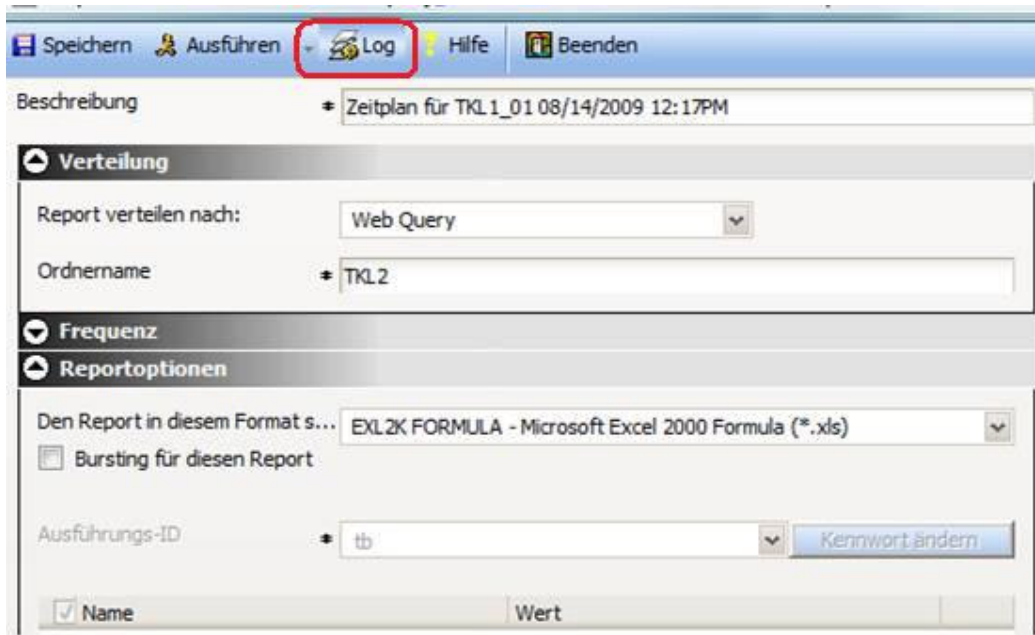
Speichern Ausführen Log Hilfe Beenden

Beschreibung * Zeitplan für TKL1_01 08/14/2009 12:17PM

Verteilung

Report verteilen nach: Web Query

Ordnername * TKL2

Frequenz

Reportoptionen

Den Report in diesem Format s... EXL2K FORMULA - Microsoft Excel 2000 Formula (*.xls)

Bursting für diesen Report

Ausführungs-ID * tb Kennwort ändern

| Name | Wert |
|---|---|